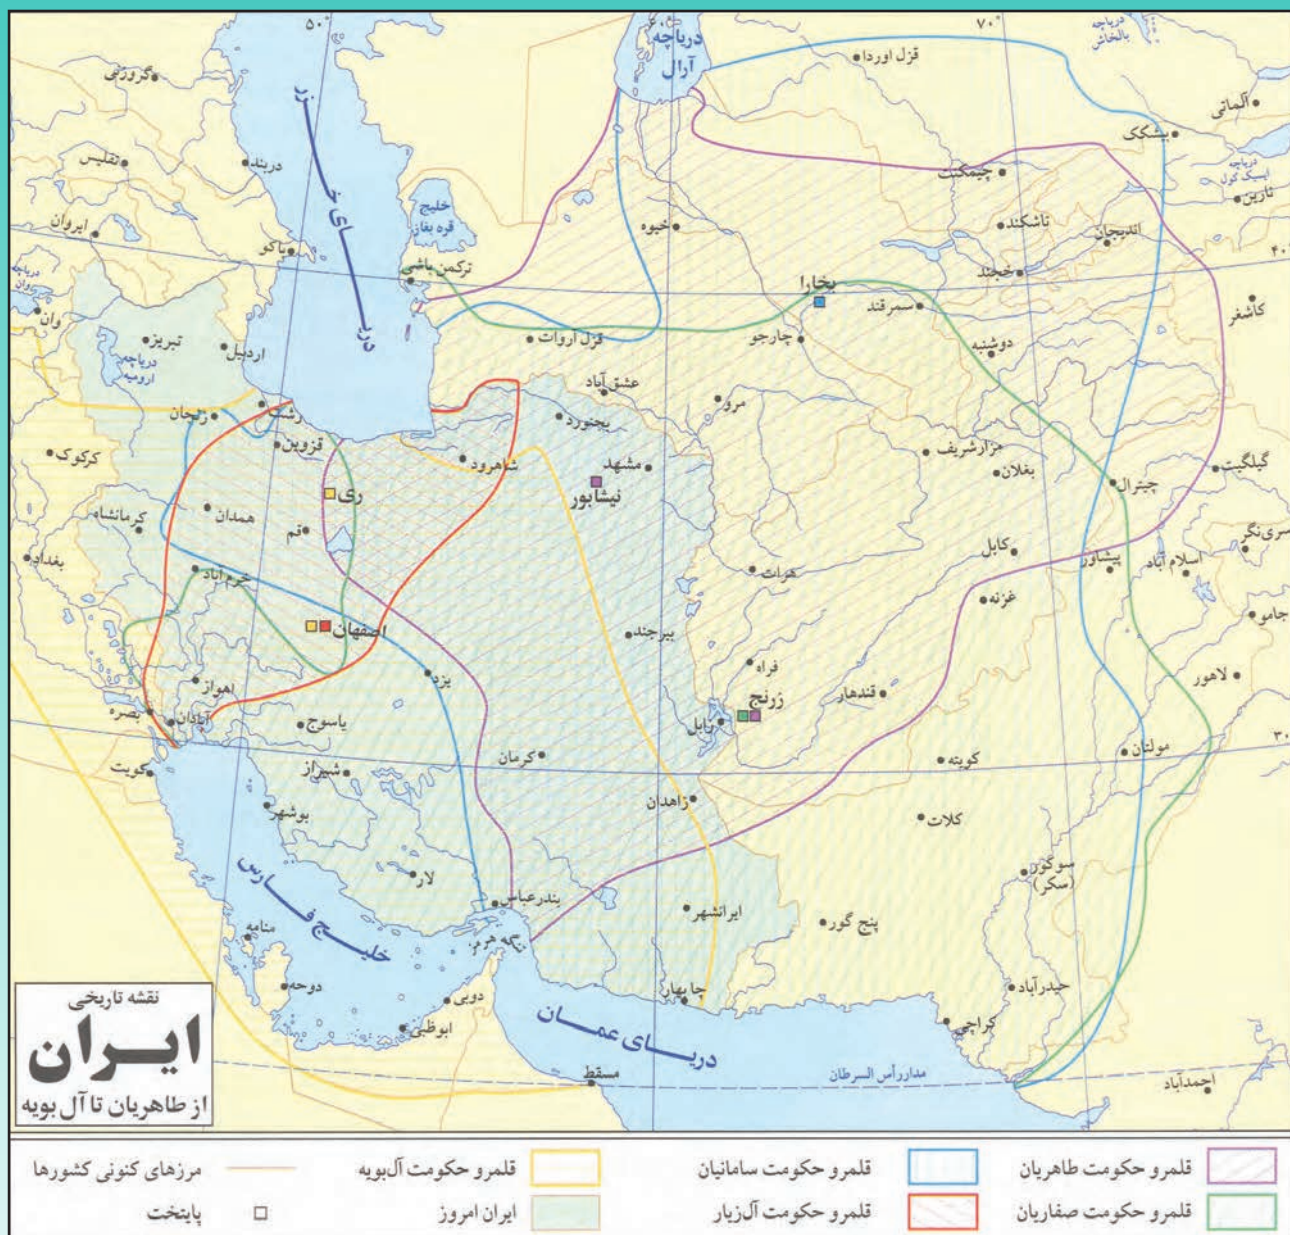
نقشه تاریخی
ایران
از طاهریان تا آل بویه

۵۰°
۶۰°
۷۰°
۴۰°
۳۰°

دریاچه آرال
دریاچه بالخاش
قزل اوردا
آلماتی
بیشکک
دریاچه ایسیک کول
نارین
چیمکنت
تاشکند
اندیجان
خجند
کاشغر
خیوه
بخارا
سمرقند
دوشنبه
چارجو
قزل آروات
ترکمن باشی
خلیج قره بغاز
دریای خزر
گروزنی
تفلیس
دربند
ایروان
باکو
دریاچه وان
وان
تبریز
دریاچه ارومیه
اردبیل
زنجان
رشت
قزوین
کرکوک
کرمانشاه
همدان
ری
قم
بغداد
خرم آباد
اصفهان
اهواز
بصره
آبادان
کویت
یاسوج
شیراز
بوشهر
یزد
کرمان
شاهرود
عشق آباد
بجنورد
مشهد
نیشابور
مرو
مزارشریف
بغلان
چیترال
گیلگیت
سری نگر
کابل
پیشاور
اسلام آباد
هرات
غزنه
جامو
بیرجند
فراه
زرنج
زابل
قندهار
لاهور
مولتان
کویته
زاهدان
کلات
سوکور (سکر)
ایرانشهر
پنج گور
بندرعباس
لار
تنگه هرمز
خلیج فارس
منامه
دوحه
دوبی
ابوظبی
چابهار
دریای عمان
مسقط
حیدرآباد
کراچی
مدار رأس السرطان
احمدآباد

قلمرو حکومت طاهریان
قلمرو حکومت سامانیان
قلمرو حکومت آل‌بویه
مرزهای کنونی کشورها
قلمرو حکومت صفاریان
قلمرو حکومت آل‌زیار
ایران امروز
پایتخت